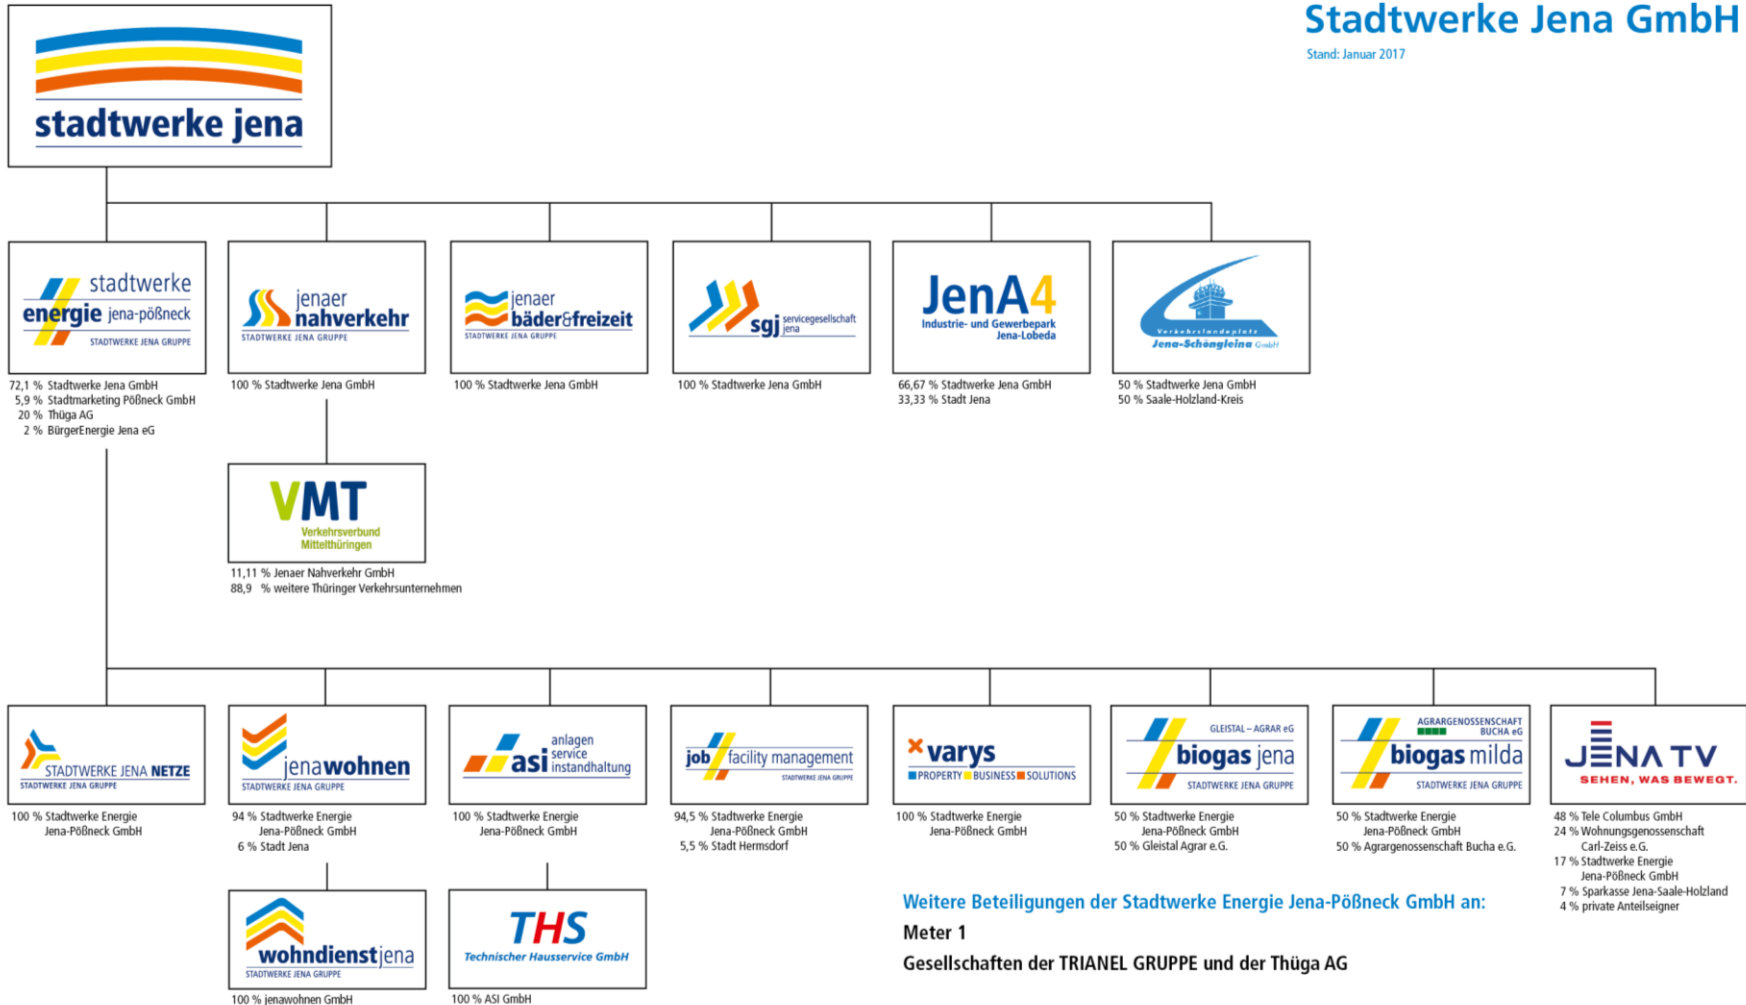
Stadtwerke Jena GmbH
Stand: Januar 2017

stadtwerke jena

stadtwerke energie jena-pößneck STADTWERKE JENA GRUPPE
72,1 % Stadtwerke Jena GmbH
5,9 % Stadtmarketing Pößneck GmbH
20 % Thüga AG
2 % BürgerEnergie Jena eG

jenaer nahverkehr STADTWERKE JENA GRUPPE
100 % Stadtwerke Jena GmbH

jenaer bäder&freizeit STADTWERKE JENA GRUPPE
100 % Stadtwerke Jena GmbH

sgj servicegesellschaft jena
100 % Stadtwerke Jena GmbH

JenA4 Industrie- und Gewerbepark Jena-Lobeda
66,67 % Stadtwerke Jena GmbH
33,33 % Stadt Jena

Verkehrslandeplatz Jena-Schöngleina GmbH
50 % Stadtwerke Jena GmbH
50 % Saale-Holzland-Kreis

VMT Verkehrsverbund Mittelthüringen
11,11 % Jenaer Nahverkehr GmbH
88,9 % weitere Thüringer Verkehrsunternehmen

STADTWERKE JENA NETZE STADTWERKE JENA GRUPPE
100 % Stadtwerke Energie Jena-Pößneck GmbH

jenawohnen STADTWERKE JENA GRUPPE
94 % Stadtwerke Energie Jena-Pößneck GmbH
6 % Stadt Jena

asi anlagen service instandhaltung
100 % Stadtwerke Energie Jena-Pößneck GmbH

job facility management STADTWERKE JENA GRUPPE
94,5 % Stadtwerke Energie Jena-Pößneck GmbH
5,5 % Stadt Hermsdorf

varys PROPERTY BUSINESS SOLUTIONS
100 % Stadtwerke Energie Jena-Pößneck GmbH

GLEISTAL – AGRAR eG biogas jena STADTWERKE JENA GRUPPE
50 % Stadtwerke Energie Jena-Pößneck GmbH
50 % Gleistal Agrar e.G.

AGRARGENOSSENSCHAFT BUCHA eG biogas milda STADTWERKE JENA GRUPPE
50 % Stadtwerke Energie Jena-Pößneck GmbH
50 % Agrargenossenschaft Bucha e.G.

JENA TV SEHEN, WAS BEWEGT.
48 % Tele Columbus GmbH
24 % Wohnungsgenossenschaft Carl-Zeiss e.G.
17 % Stadtwerke Energie Jena-Pößneck GmbH
7 % Sparkasse Jena-Saale-Holzland
4 % private Anteilseigner

wohndienstjena STADTWERKE JENA GRUPPE
100 % jenawohnen GmbH

THS Technischer Hausservice GmbH
100 % ASI GmbH

Weitere Beteiligungen der Stadtwerke Energie Jena-Pößneck GmbH an:
Meter 1
Gesellschaften der TRIANEL GRUPPE und der Thüga AG